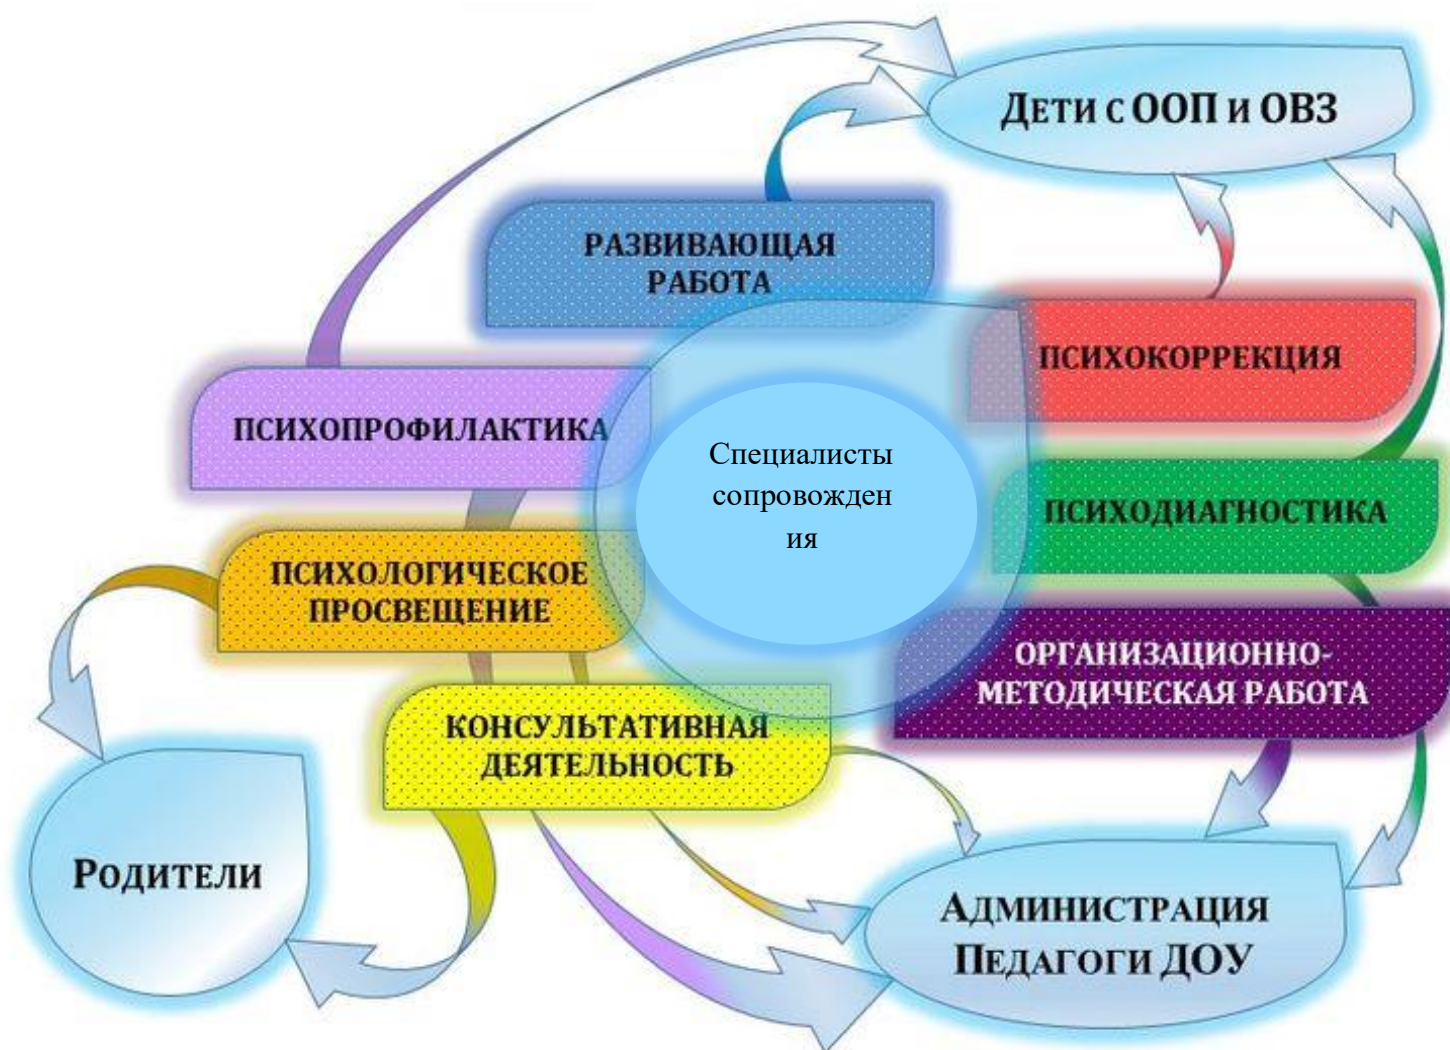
Дети с ООП и ОВЗ

РАЗВИВАЮЩАЯ РАБОТА

ПСИХОКОРРЕКЦИЯ

ПСИХОПРОФИЛАКТИКА

Специалисты сопровожден ия

ПСИХОДИАГНОСТИКА

ПСИХОЛОГИЧЕСКОЕ ПРОСВЕЩЕНИЕ

ОРГАНИЗАЦИОННО-МЕТОДИЧЕСКАЯ РАБОТА

КОНСУЛЬТАТИВНАЯ ДЕЯТЕЛЬНОСТЬ

Родители

Администрация Педагоги ДОУ